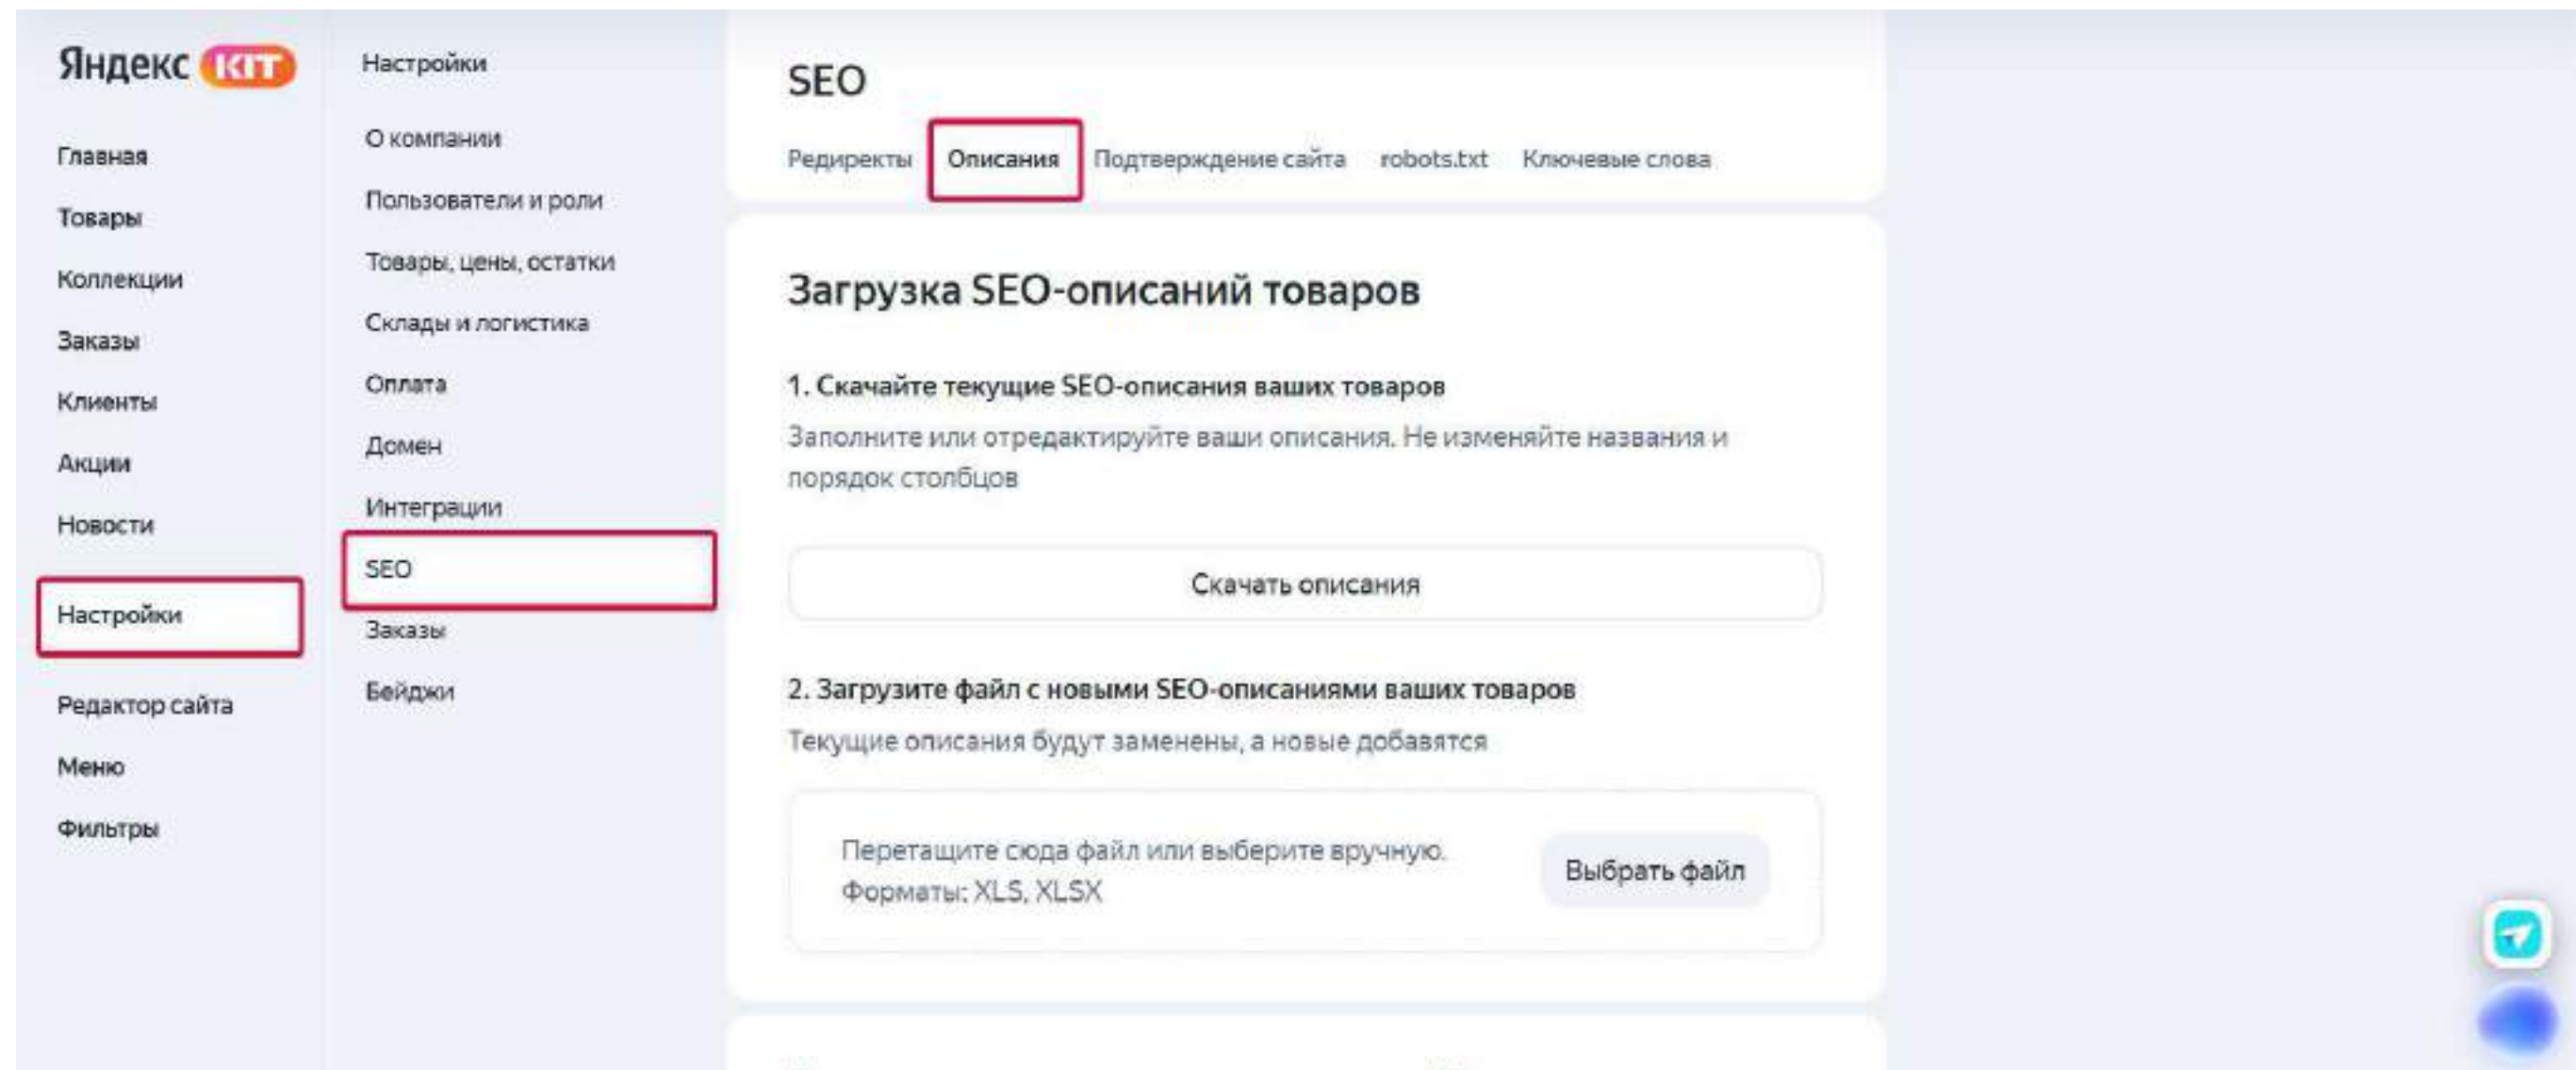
Яндекс KIT

Главная
Товары
Коллекции
Заказы
Клиенты
Акции
Новости
Настройки
Редактор сайта
Меню
Фильтры

Настройки
О компании
Пользователи и роли
Товары, цены, остатки
Склады и логистика
Оплата
Домен
Интеграции
SEO
Заказы
Бейджи

SEO

Редиректы Описания Подтверждение сайта robots.txt Ключевые слова

Загрузка SEO-описаний товаров

1. Скачайте текущие SEO-описания ваших товаров

Заполните или отредактируйте ваши описания. Не изменяйте названия и порядок столбцов

Скачать описания

2. Загрузите файл с новыми SEO-описаниями ваших товаров

Текущие описания будут заменены, а новые добавятся

Перетащите сюда файл или выберите вручную.
Форматы: XLS, XLSX

Выбрать файл